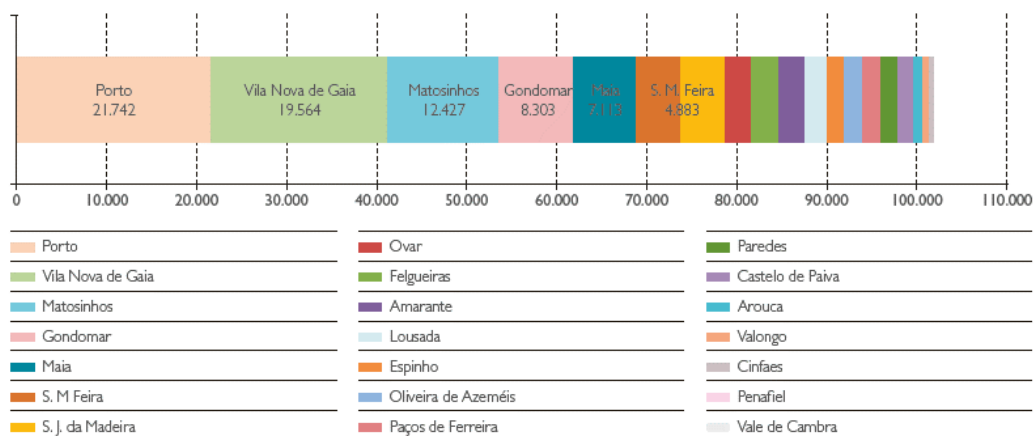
Porto
21.742

Vila Nova de Gaia
19.564

Matosinhos
12.427

Gondomar
8.303

Maia
7.113

S. M. Feira
4.883

0
10.000
20.000
30.000
40.000
50.000
60.000
70.000
80.000
90.000
100.000
110.000

Porto
Vila Nova de Gaia
Matosinhos
Gondomar
Maia
S. M Feira
S. J. da Madeira

Ovar
Felgueiras
Amarante
Lousada
Espinho
Oliveira de Azeméis
Paços de Ferreira

Paredes
Castelo de Paiva
Arouca
Valongo
Cinfaes
Penafiel
Vale de Cambra